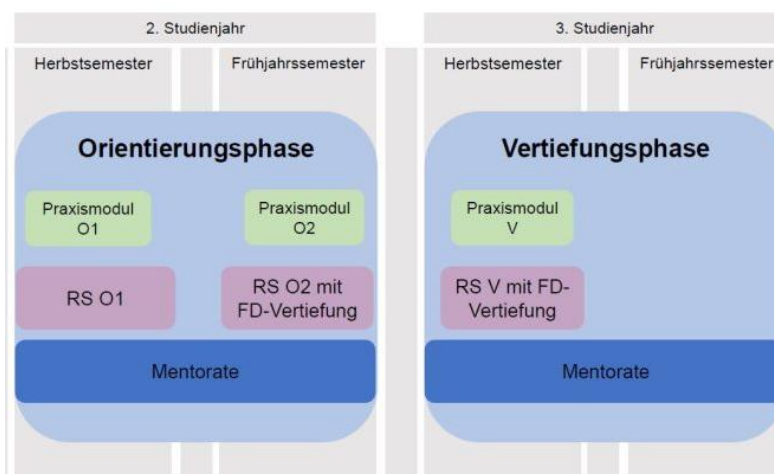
2. Studienjahr

Herbstsemester

Frühjahrssemester

Orientierungsphase

Praxismodul O1

Praxismodul O2

RS O1

RS O2 mit FD-Vertiefung

Mentorate

3. Studienjahr

Herbstsemester

Frühjahrssemester

Vertiefungsphase

Praxismodul V

RS V mit FD-Vertiefung

Mentorate